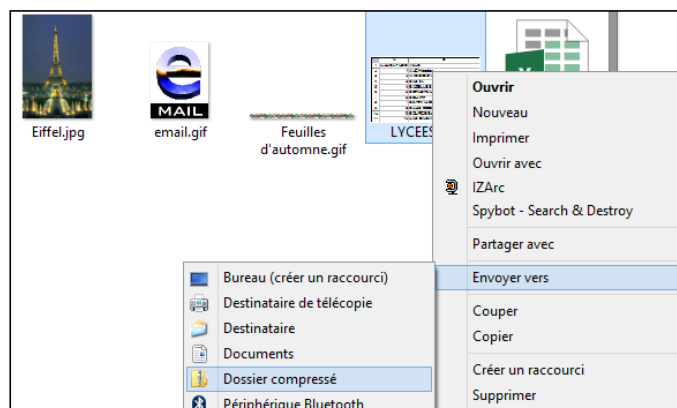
Eiffel.jpg

MAIL
email.gif

Feuilles d'automne.gif

LYCEES

Ouvrir
Nouveau
Imprimer
Ouvrir avec
IZArc
Spybot - Search & Destroy
Partager avec
Envoyer vers
Couper
Copier
Créer un raccourci
Supprimer

Bureau (créer un raccourci)
Destinataire de télécopie
Destinataire
Documents
Dossier compressé
Périphérique Bluetooth